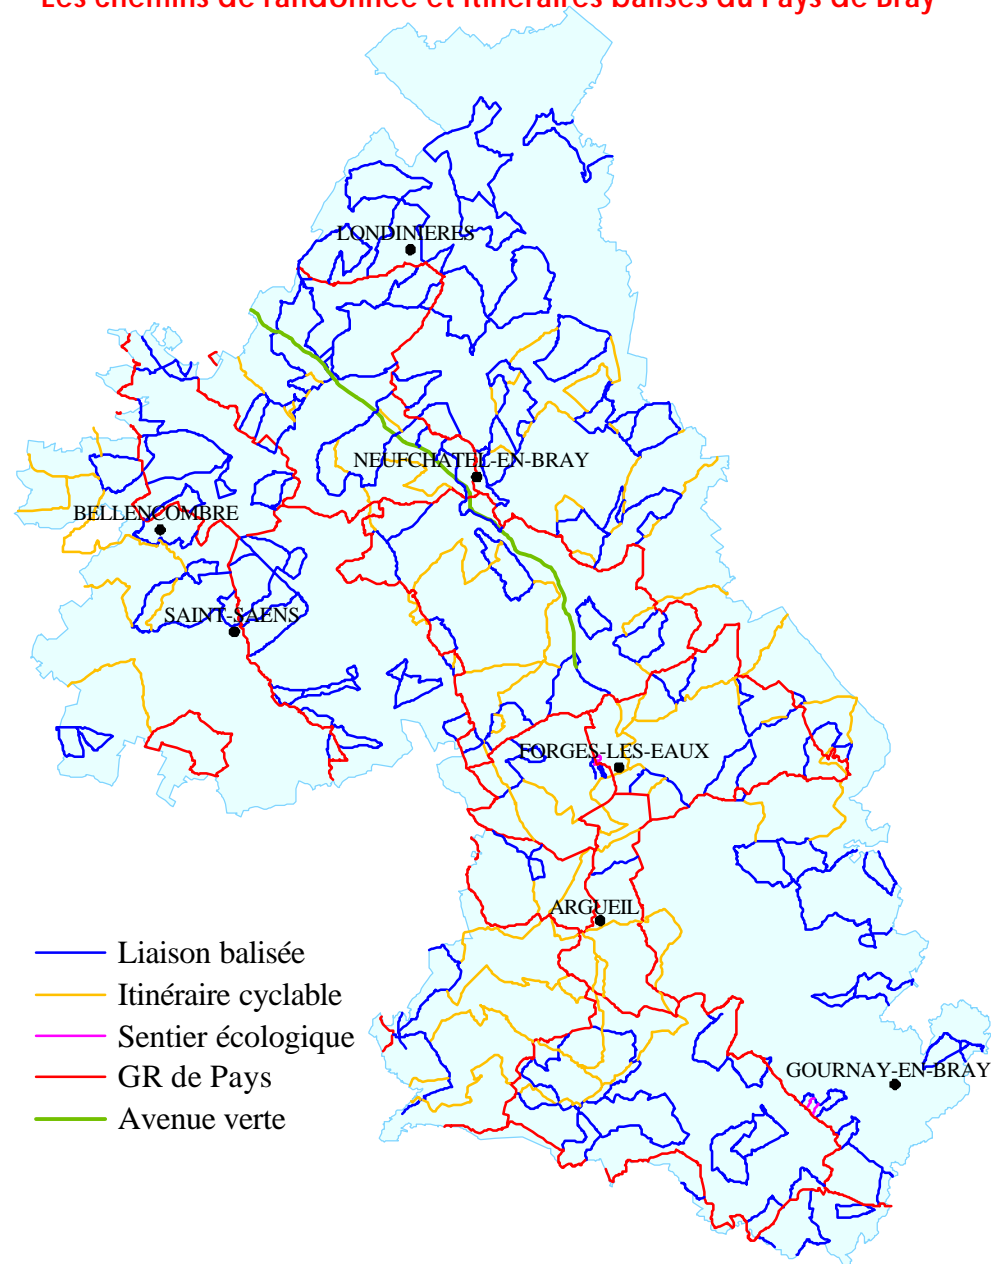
Les chemins de randonnée et itinéraires balisés du Pays de Bray

LONDINIERES

NEUFCHATEL-EN-BRAY

BELLENCOMBRE

SAINT-SAENS

FORGES-LES-EAUX

ARGUEIL

GOURNAY-EN-BRAY

Liaison balisée
Itinéraire cyclable
Sentier écologique
GR de Pays
Avenue verte